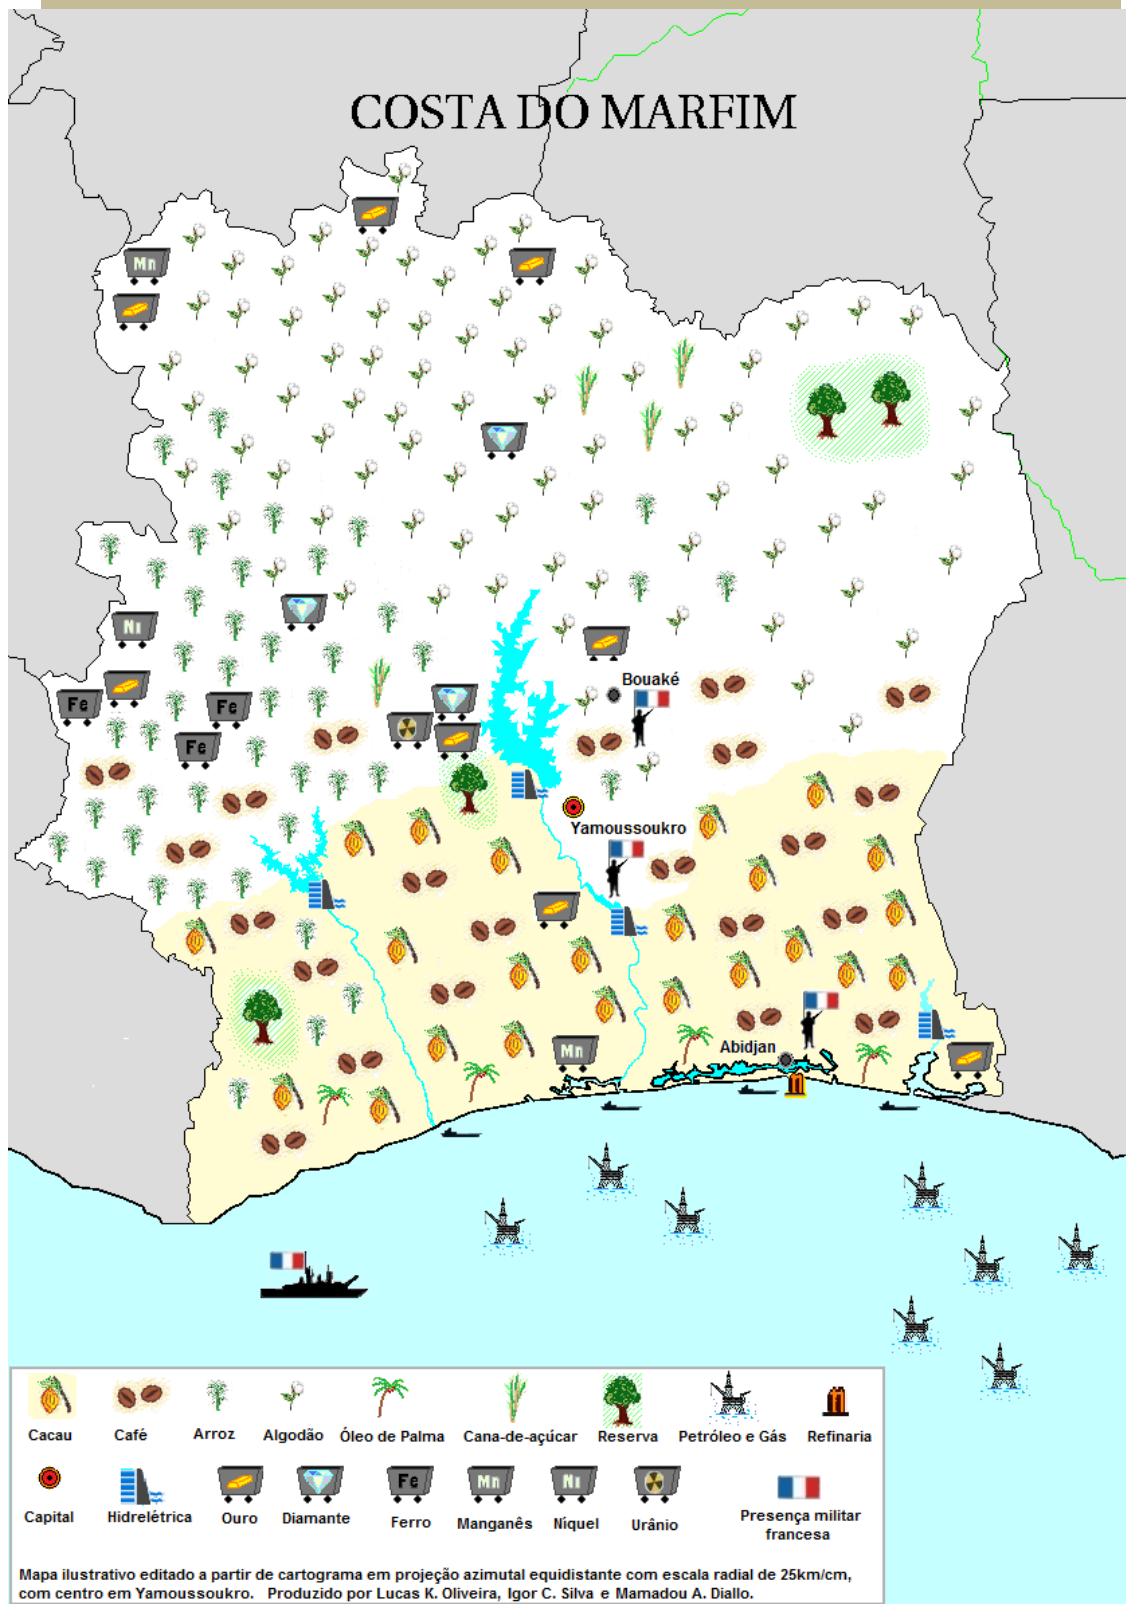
COSTA DO MARFIM

Mn
Mn
Ni
Fe
Fe
Fe
Fe
Mn

Bouaké
Yamoussoukro
Abidjan

Cacau
Café
Arroz
Algodão
Óleo de Palma
Cana-de-açúcar
Reserva
Petróleo e Gás
Refinaria
Capital
Hidrelétrica
Ouro
Diamante
Ferro
Manganês
Níquel
Urânio
Presença militar francesa

Mapa ilustrativo editado a partir de cartograma em projeção azimutal equidistante com escala radial de 25km/cm, com centro em Yamoussoukro. Produzido por Lucas K. Oliveira, Igor C. Silva e Mamadou A. Diallo.